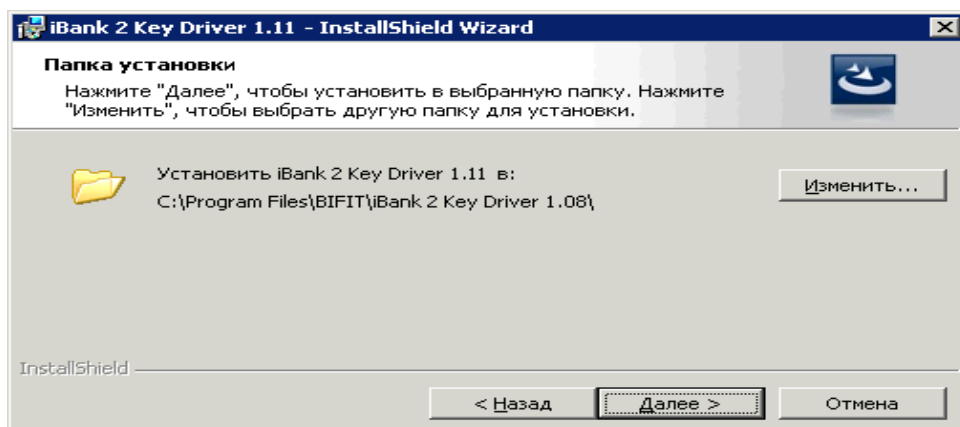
iBank 2 Key Driver 1.11 - InstallShield Wizard

Папка установки

Нажмите "Далее", чтобы установить в выбранную папку. Нажмите "Изменить", чтобы выбрать другую папку для установки.

Установить iBank 2 Key Driver 1.11 в:
C:\Program Files\BIFIT\iBank 2 Key Driver 1.08\

Изменить...

InstallShield

< Назад

Далее >

Отмена